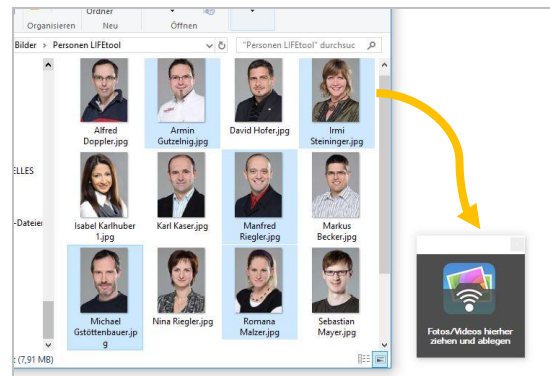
Organisieren

Ordner

Neu

Öffnen

Bilder › Personen LIFEtool

"Personen LIFEtool" durchsuc

ELLES

-Dateien

Alfred Doppler.jpg

Armin Gutzelnig.jpg

David Hofer.jpg

Irmi Steininger.jpg

Isabel Karlhuber 1.jpg

Karl Kaser.jpg

Manfred Riegler.jpg

Markus Becker.jpg

Michael Gstöttenbauer.jpg

Nina Riegler.jpg

Romana Malzer.jpg

Sebastian Mayer.jpg

(7,91 MB)

Fotos/Videos hierher ziehen und ablegen